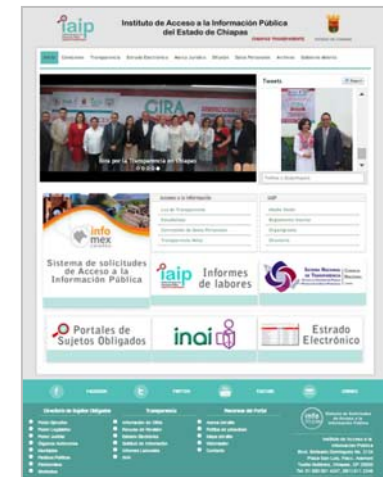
iaip

Instituto de Acceso a la Información Pública del Estado de Chiapas

Tweets

Gira por la Transparencia en Chiapas

info mex

Sistema de solicitudes de Acceso a la Información Pública

iaip Informes de labores

Portales de Sujetos Obligados

inai

Estrado Electrónico

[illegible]